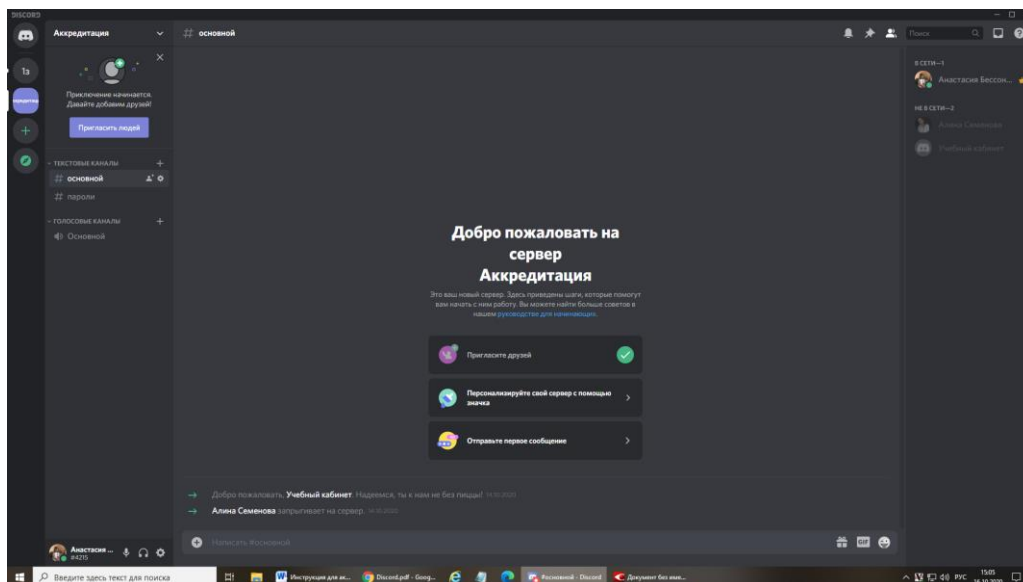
DISCORD

Аккредитация

основной

Поиск

Приключение начинается. Давайте добавим друзей!

Пригласить людей

ТЕКСТОВЫЕ КАНАЛЫ

основной

пароли

ГОЛОСОВЫЕ КАНАЛЫ

Основной

В СЕТИ—1

Анастасия Бессон...

НЕ В СЕТИ—2

Алина Семенова

Учебный кабинет

Добро пожаловать на сервер Аккредитация

Это ваш новый сервер. Здесь приведены шаги, которые помогут вам начать с ним работу. Вы можете найти больше советов в нашем руководстве для начинающих.

Пригласите друзей

Персонализируйте свой сервер с помощью значка

Отправьте первое сообщение

Добро пожаловать, Учебный кабинет. Надеемся, ты к нам не без пиццы! 14.10.2020

Алина Семенова запрыгивает на сервер. 14.10.2020

Написать #основной

Анастасия ... #4215

Введите здесь текст для поиска

Инструкция для ак...

Discord.pdf - Goog...

#основной - Discord

Документ без наз...

РУС 15:05 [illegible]